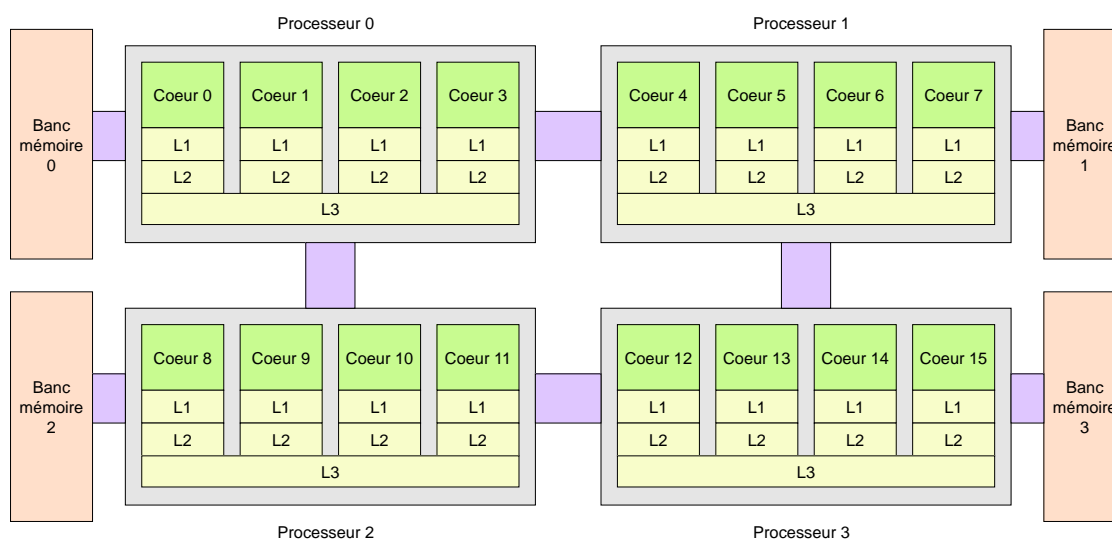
Processeur 0

Processeur 1

Banc mémoire 0

Coeur 0 | Coeur 1 | Coeur 2 | Coeur 3
L1 | L1 | L1 | L1
L2 | L2 | L2 | L2
L3

Coeur 4 | Coeur 5 | Coeur 6 | Coeur 7
L1 | L1 | L1 | L1
L2 | L2 | L2 | L2
L3

Banc mémoire 1

Banc mémoire 2

Coeur 8 | Coeur 9 | Coeur 10 | Coeur 11
L1 | L1 | L1 | L1
L2 | L2 | L2 | L2
L3

Coeur 12 | Coeur 13 | Coeur 14 | Coeur 15
L1 | L1 | L1 | L1
L2 | L2 | L2 | L2
L3

Banc mémoire 3

Processeur 2

Processeur 3